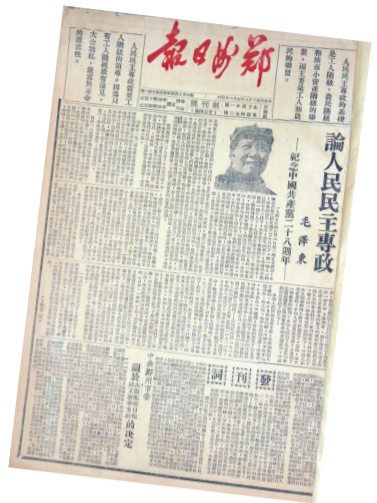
鄭州日報

創刊號

論人民民主專政

——紀念中國共產黨二十八週年

毛澤東

發刊詞

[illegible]的決定

人民民主專政的基礎是工人階級、農民階級和城市小資產階級的聯盟，而主要是工人和農民的聯盟。

人民民主專政需要工人階級的領導，因為只有工人階級最有遠見，大公無私，最富於革命的徹底性。